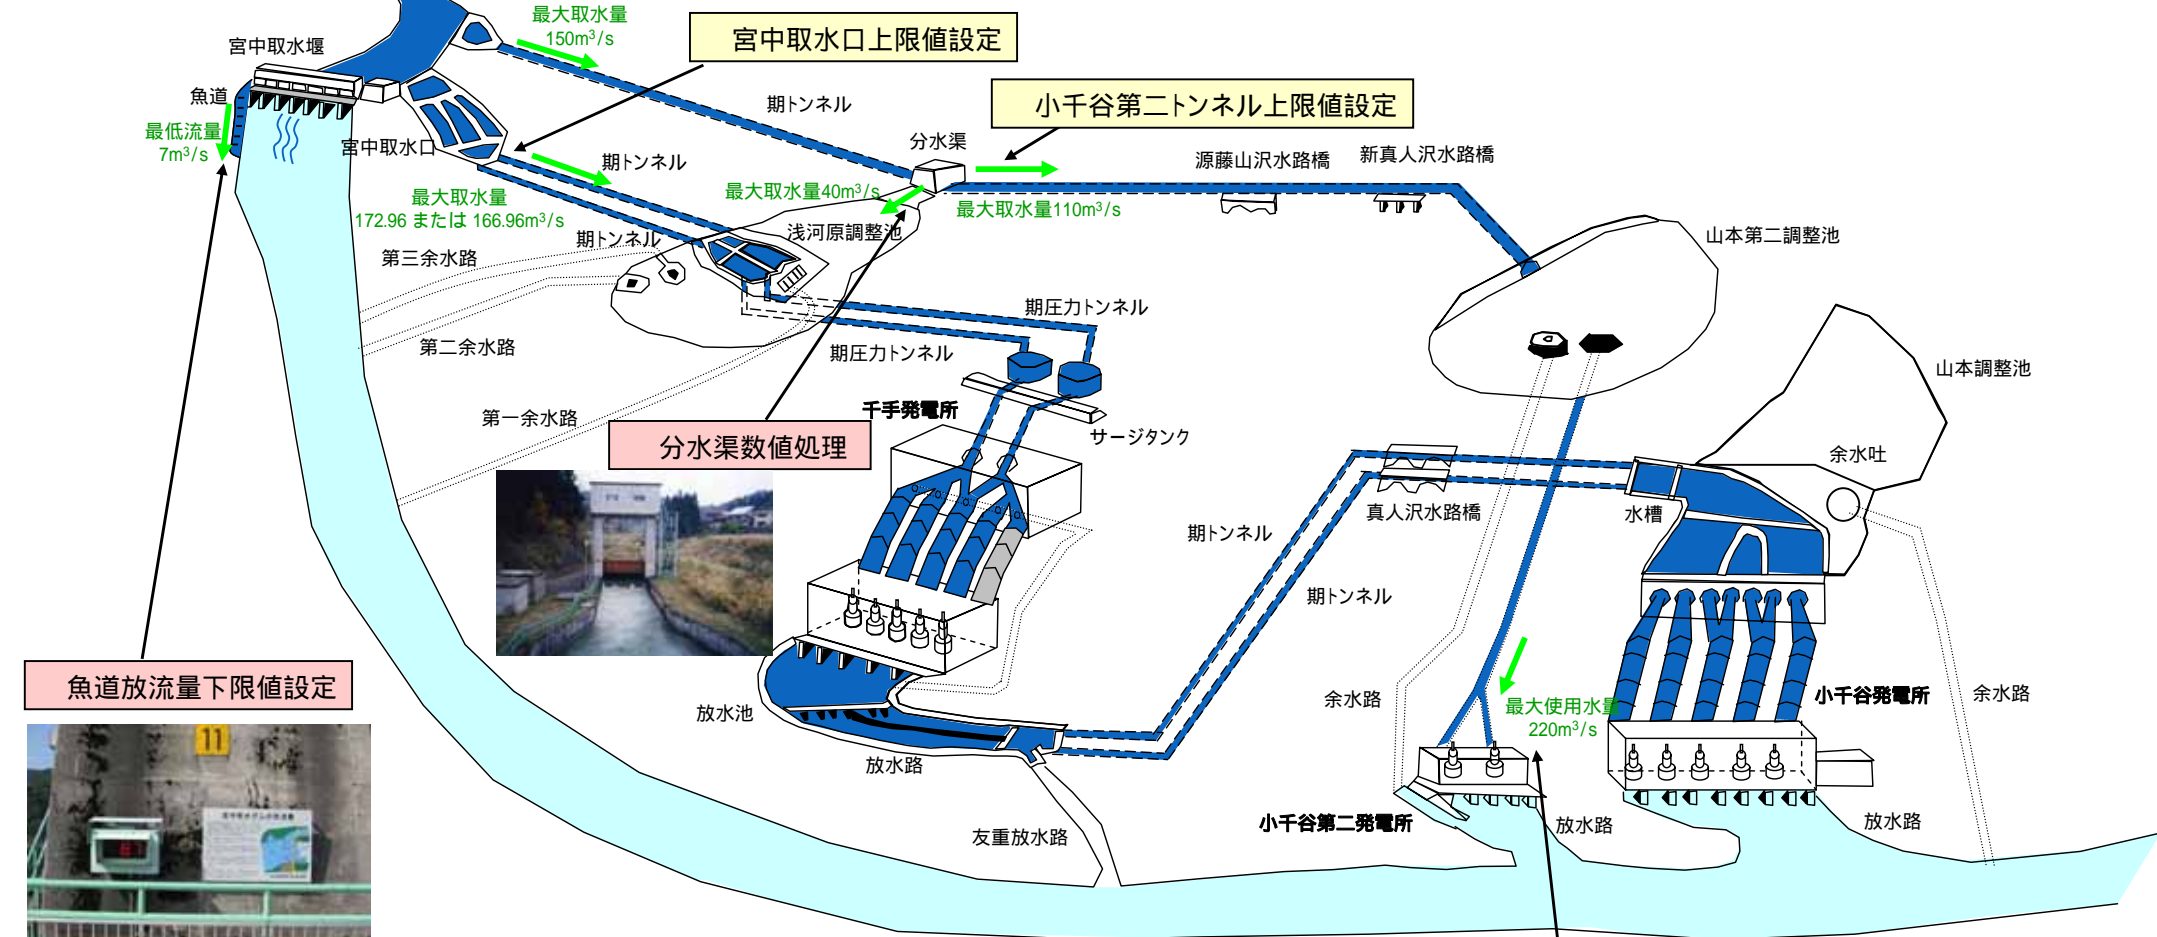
最大取水量
150m$^3$/s

宮中取水口上限値設定

宮中取水堰

魚道

最低流量
7m$^3$/s

宮中取水口

期トンネル

小千谷第二トンネル上限値設定

分水渠

期トンネル

最大取水量
172.96 または 166.96m$^3$/s

最大取水量40m$^3$/s

最大取水量110m$^3$/s

源藤山沢水路橋

新真人沢水路橋

期トンネル

浅河原調整池

第三余水路

山本第二調整池

期圧力トンネル

第二余水路

期圧力トンネル

山本調整池

第一余水路

千手発電所

サージタンク

分水渠数値処理

余水吐

真人沢水路橋

水槽

期トンネル

期トンネル

魚道放流量下限値設定

11

余水路

最大使用水量
220m$^3$/s

小千谷発電所

余水路

放水池

放水路

小千谷第二発電所

放水路

放水路

友重放水路